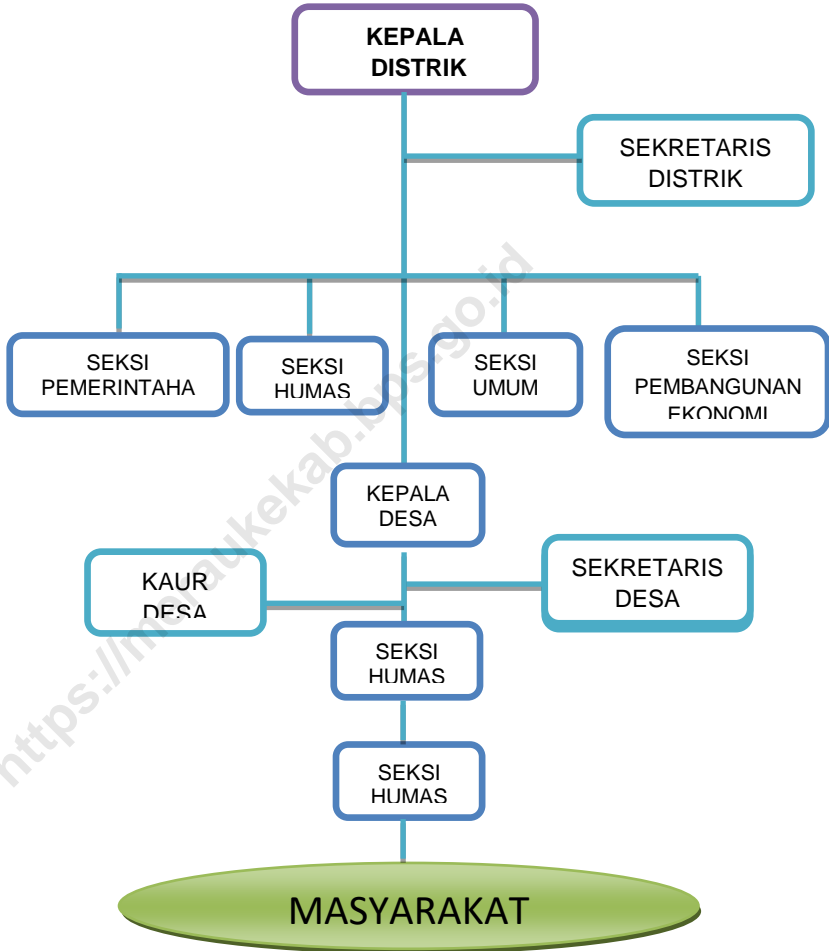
KEPALA DISTRIK

SEKRETARIS DISTRIK

SEKSI PEMERINTAHA

SEKSI HUMAS

SEKSI UMUM

SEKSI PEMBANGUNAN EKONOMI

KEPALA DESA

KAUR DESA

SEKRETARIS DESA

SEKSI HUMAS

SEKSI HUMAS

MASYARAKAT

https://meraukekab.bps.go.id